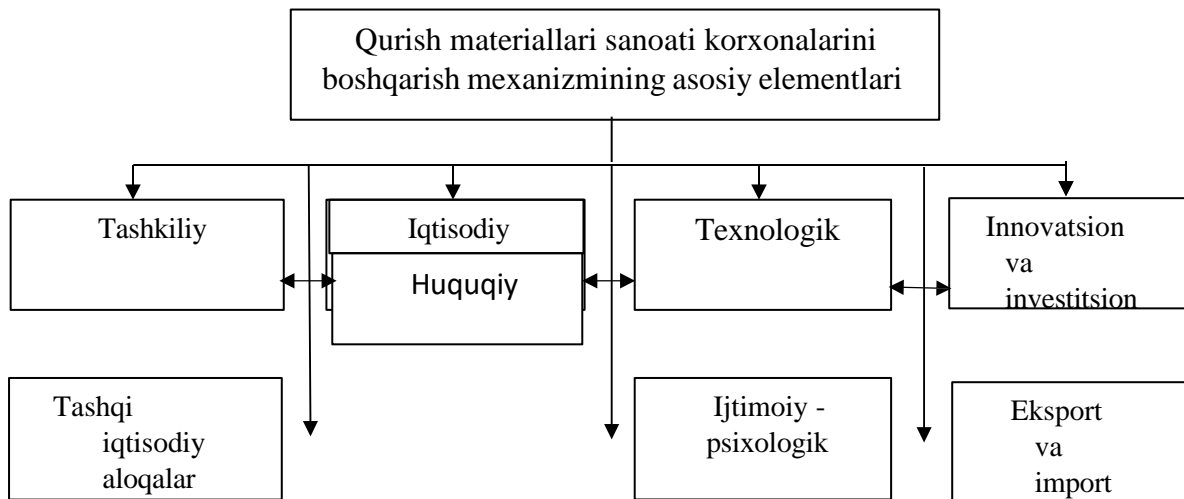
Qurish materiallari sanoati korxonalarini boshqarish mexanizmining asosiy elementlari

Tashkiliy

Iqtisodiy

Huquqiy

Texnologik

Innovatsion va investitsion

Tashqi iqtisodiy aloqalar

Ijtimoiy - psixologik

Eksport va import